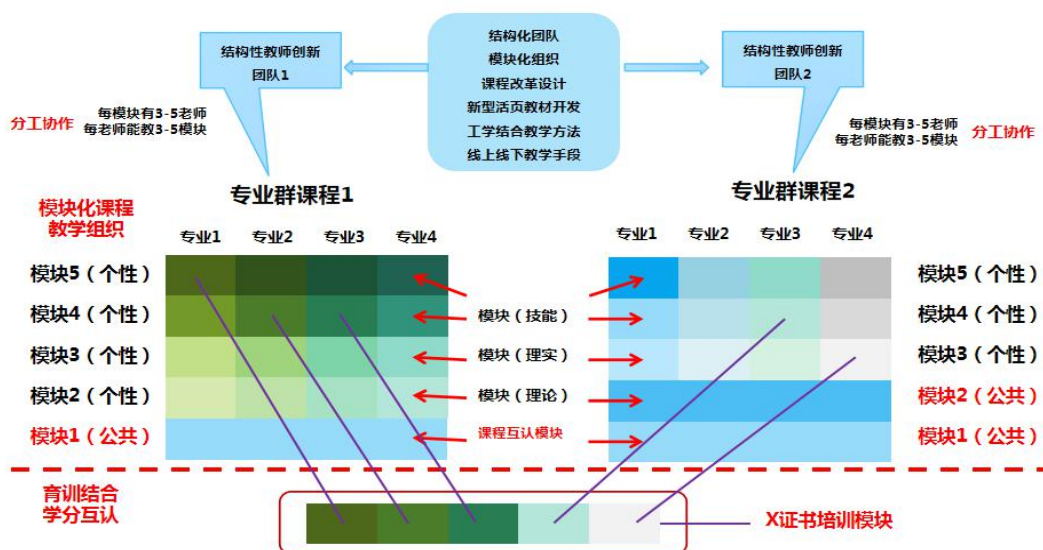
结构化团队
模块化组织
课程改革设计
新型活页教材开发
工学结合教学方法
线上线下教学手段

结构性教师创新团队1

结构性教师创新团队2

分工协作
每模块有3-5老师
每老师能教3-5模块

每模块有3-5老师
每老师能教3-5模块
分工协作

专业群课程1

专业群课程2

模块化课程教学组织

专业1 专业2 专业3 专业4

专业1 专业2 专业3 专业4

模块5（个性）
模块4（个性）
模块3（个性）
模块2（个性）
模块1（公共）

模块（技能）
模块（理实）
模块（理论）
课程互认模块

模块5（个性）
模块4（个性）
模块3（个性）
模块2（公共）
模块1（公共）

育训结合
学分互认

X证书培训模块